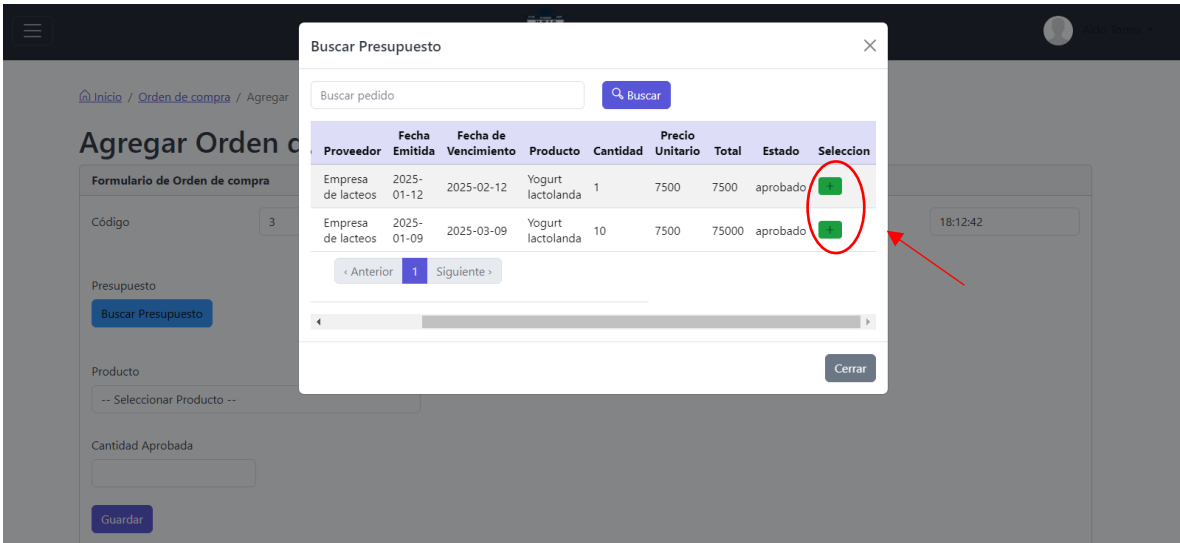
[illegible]

Inicio / Orden de compra / Agregar

Agregar Orden d

Formulario de Orden de compra

Código
3

18:12:42

Presupuesto
Buscar Presupuesto

Producto
-- Seleccionar Producto --

Cantidad Aprobada

Guardar

Buscar Presupuesto

Buscar pedido
Buscar

| Proveedor | Fecha Emitida | Fecha de Vencimiento | Producto | Cantidad | Precio Unitario | Total | Estado | Seleccion |
|---|---|---|---|---|---|---|---|---|
| Empresa de lacteos | 2025-01-12 | 2025-02-12 | Yogurt lactolanda | 1 | 7500 | 7500 | aprobado | + |
| Empresa de lacteos | 2025-01-09 | 2025-03-09 | Yogurt lactolanda | 10 | 7500 | 75000 | aprobado | + |

‹ Anterior 1 Siguiente ›

Cerrar